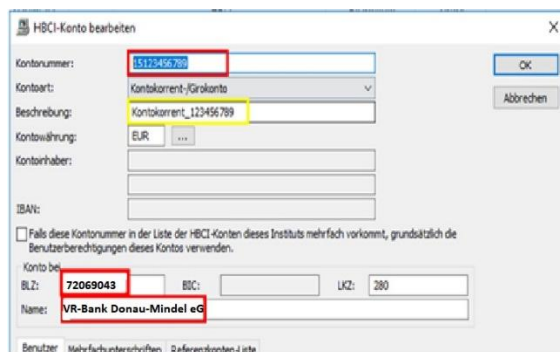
HBCI-Konto bearbeiten

X

Kontonummer: 15123456789

Kontoart: Kontokorrent-/Girokonto

Beschreibung: Kontokorrent_123456789

Kontowährung: EUR ...

Kontoinhaber:

IBAN:

Falls diese Kontonummer in der Liste der HBCI-Konten dieses Instituts mehrfach vorkommt, grundsätzlich die Benutzerberechtigungen dieses Kontos verwenden.

Konto bei

BLZ: 72069043

BIC:

LKZ: 280

Name: VR-Bank Donau-Mindel eG

OK

Abbrechen

Benutzer Mehrfachunterschriften Referenzkonten-Liste